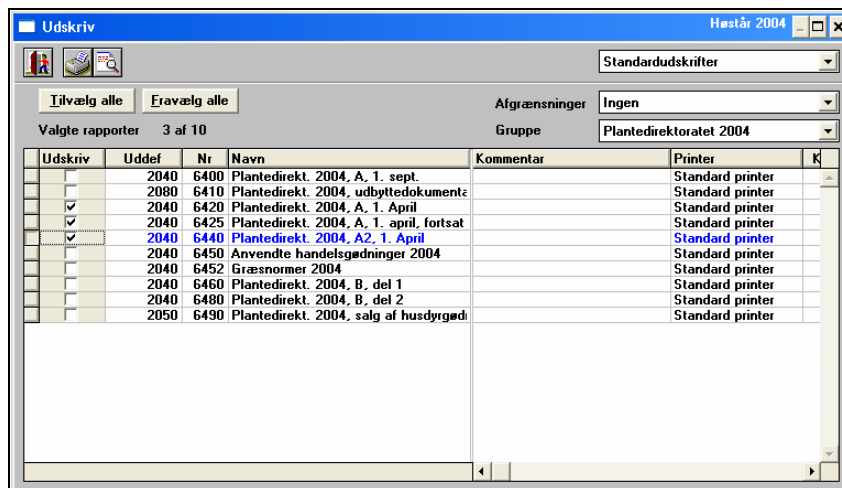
Udskriv

Høstår 2004

Standardudskrifter

Tilvælg alle | Fravælg alle

Afgrænsninger Ingen

Valgte rapporter 3 af 10

Gruppe Plantedirektoratet 2004

| Udskriv | Uddef | Nr | Navn | Kommentar | Printer | K |
|---|---|---|---|---|---|---|
| ☐ | 2040 | 6400 | Plantedirekt. 2004, A, 1. sept. | | Standard printer | |
| ☐ | 2080 | 6410 | Plantedirekt. 2004, udbyttedokumenta | | Standard printer | |
| ☑ | 2040 | 6420 | Plantedirekt. 2004, A, 1. April | | Standard printer | |
| ☑ | 2040 | 6425 | Plantedirekt. 2004, A, 1. april, fortsat | | Standard printer | |
| ☑ | 2040 | 6440 | Plantedirekt. 2004, A2, 1. April | | Standard printer | |
| ☐ | 2040 | 6450 | Anvendte handelsgødninger 2004 | | Standard printer | |
| ☐ | 2040 | 6452 | Græsnormer 2004 | | Standard printer | |
| ☐ | 2040 | 6460 | Plantedirekt. 2004, B, del 1 | | Standard printer | |
| ☐ | 2040 | 6480 | Plantedirekt. 2004, B, del 2 | | Standard printer | |
| ☐ | 2050 | 6490 | Plantedirekt. 2004, salg af husdyrgødi | | Standard printer | |